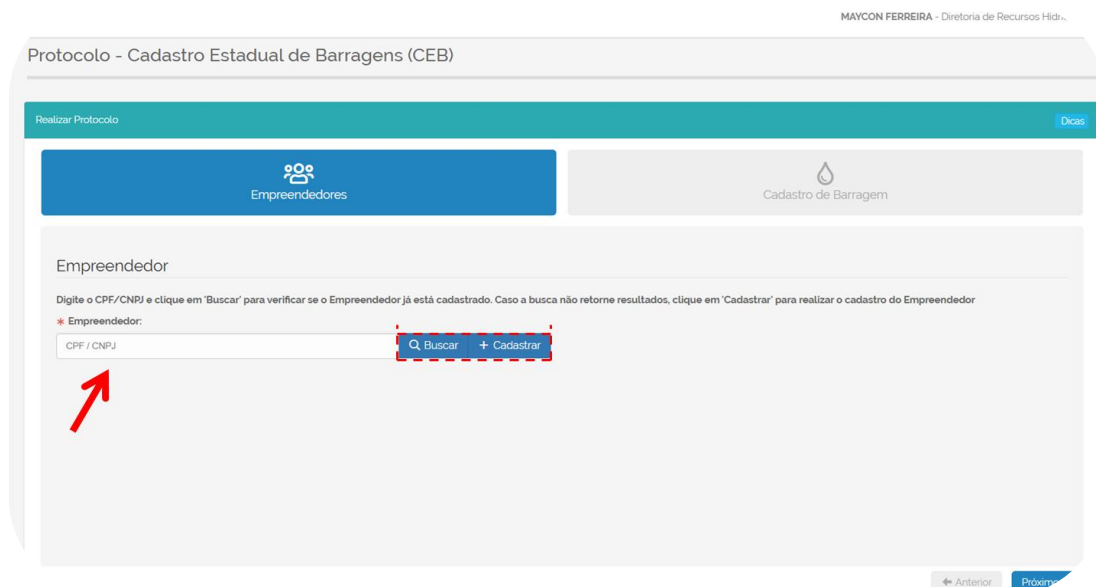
MAYCON FERREIRA - Diretoria de Recursos Hidr...

Protocolo - Cadastro Estadual de Barragens (CEB)

Realizar Protocolo

Dicas

Empreendedores

Cadastro de Barragem

Empreendedor

Digite o CPF/CNPJ e clique em 'Buscar' para verificar se o Empreendedor já está cadastrado. Caso a busca não retorne resultados, clique em 'Cadastrar' para realizar o cadastro do Empreendedor

* Empreendedor:

CPF / CNPJ

Buscar

+ Cadastrar

Anterior

Próxim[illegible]